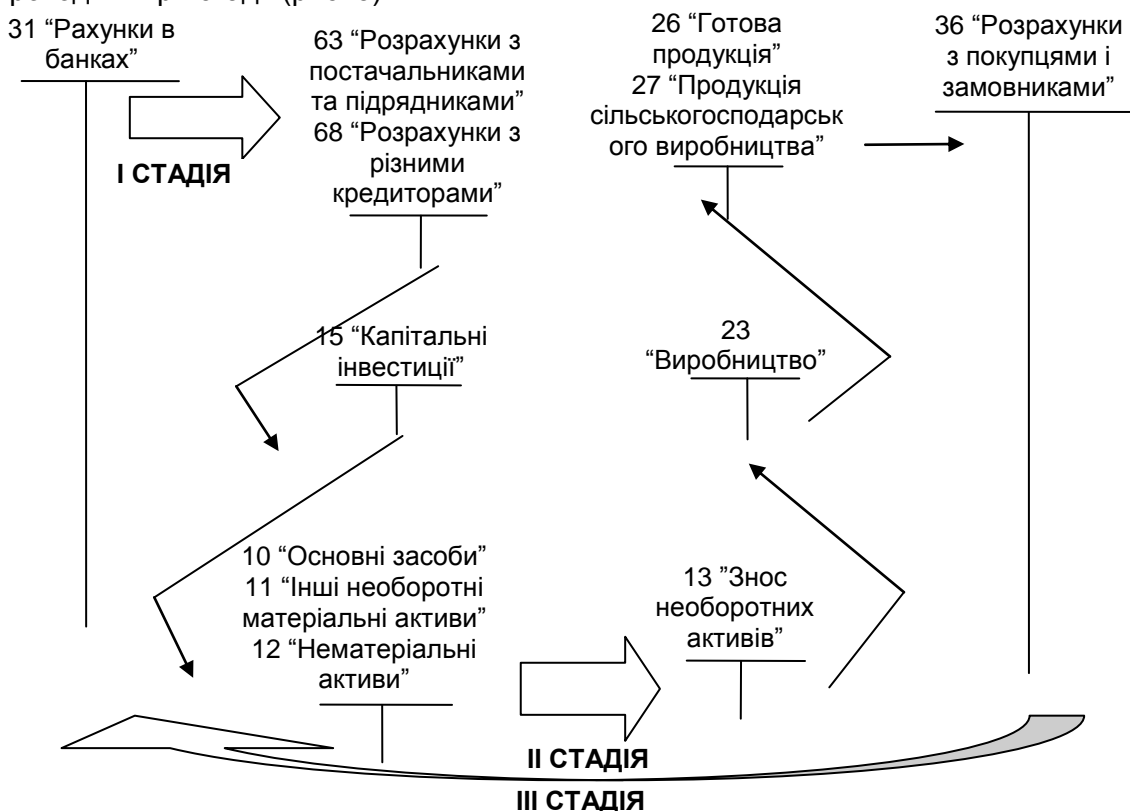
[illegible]

31 “Рахунки в банках”

63 “Розрахунки з постачальниками та підрядниками”
68 “Розрахунки з різними кредиторами”

І СТАДІЯ

26 “Готова продукція”
27 “Продукція сільськогосподарського виробництва”

36 “Розрахунки з покупцями і замовниками”

15 “Капітальні інвестиції”

23 “Виробництво”

10 “Основні засоби”
11 “Інші необоротні матеріальні активи”
12 “Нематеріальні активи”

13 ”Знос необоротних активів”

ІІ СТАДІЯ

ІІІ СТАДІЯ